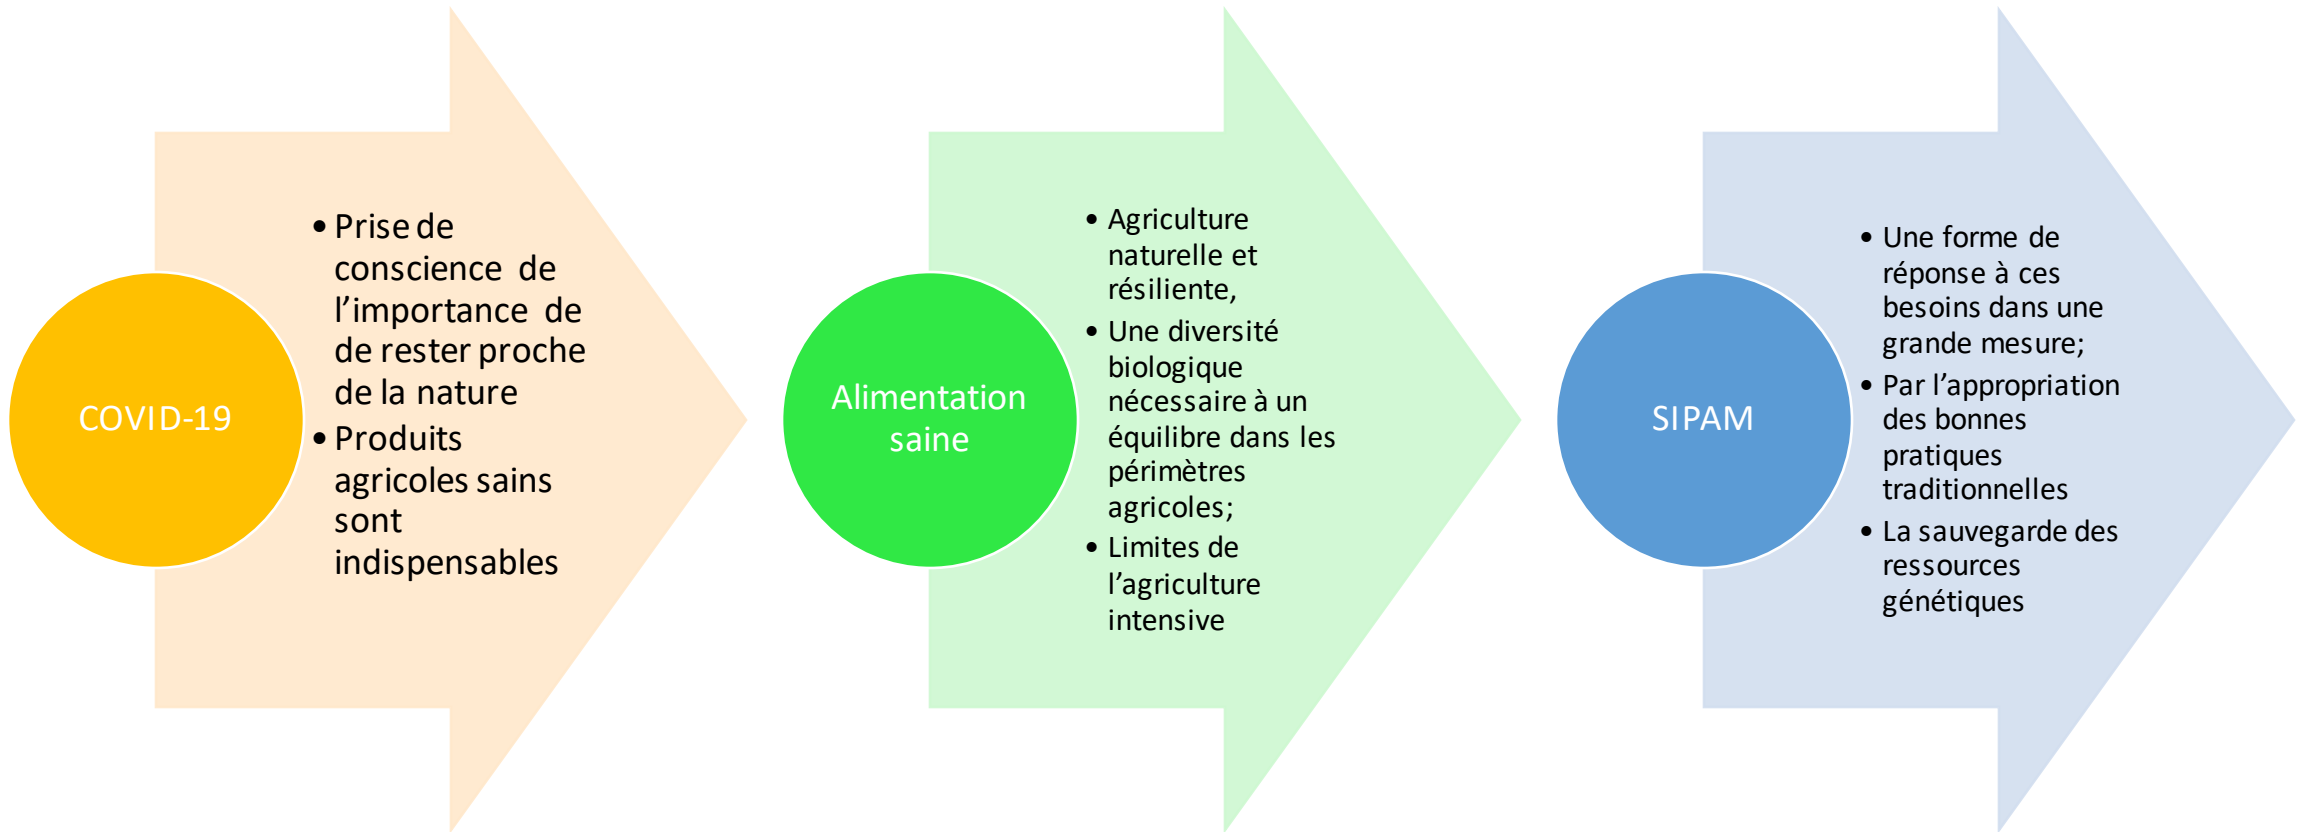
COVID-19

• Prise de conscience de l’importance de de rester proche de la nature
• Produits agricoles sains sont indispensables

Alimentation saine

• Agriculture naturelle et résiliente,
• Une diversité biologique nécessaire à un équilibre dans les périmètres agricoles;
• Limites de l’agriculture intensive

SIPAM

• Une forme de réponse à ces besoins dans une grande mesure;
• Par l’appropriation des bonnes pratiques traditionnelles
• La sauvegarde des ressources génétiques